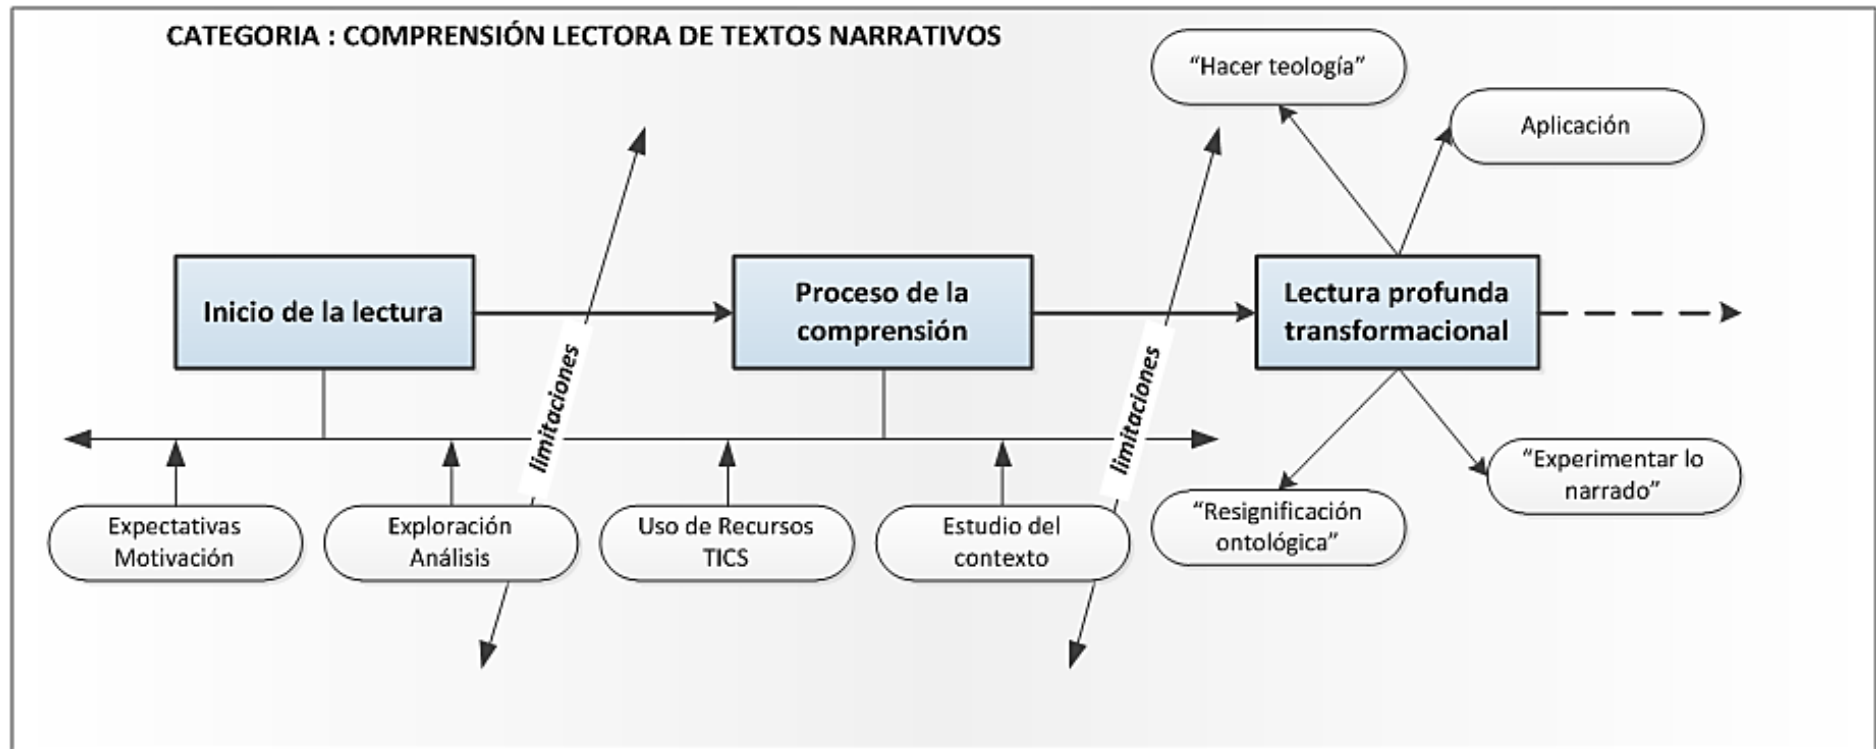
CATEGORIA : COMPRENSIÓN LECTORA DE TEXTOS NARRATIVOS

"Hacer teología"

Aplicación

Inicio de la lectura

limitaciones

Proceso de la comprensión

limitaciones

Lectura profunda transformacional

Expectativas Motivación

Exploración Análisis

Uso de Recursos TICS

Estudio del contexto

"Resignificación ontológica"

"Experimentar lo narrado"